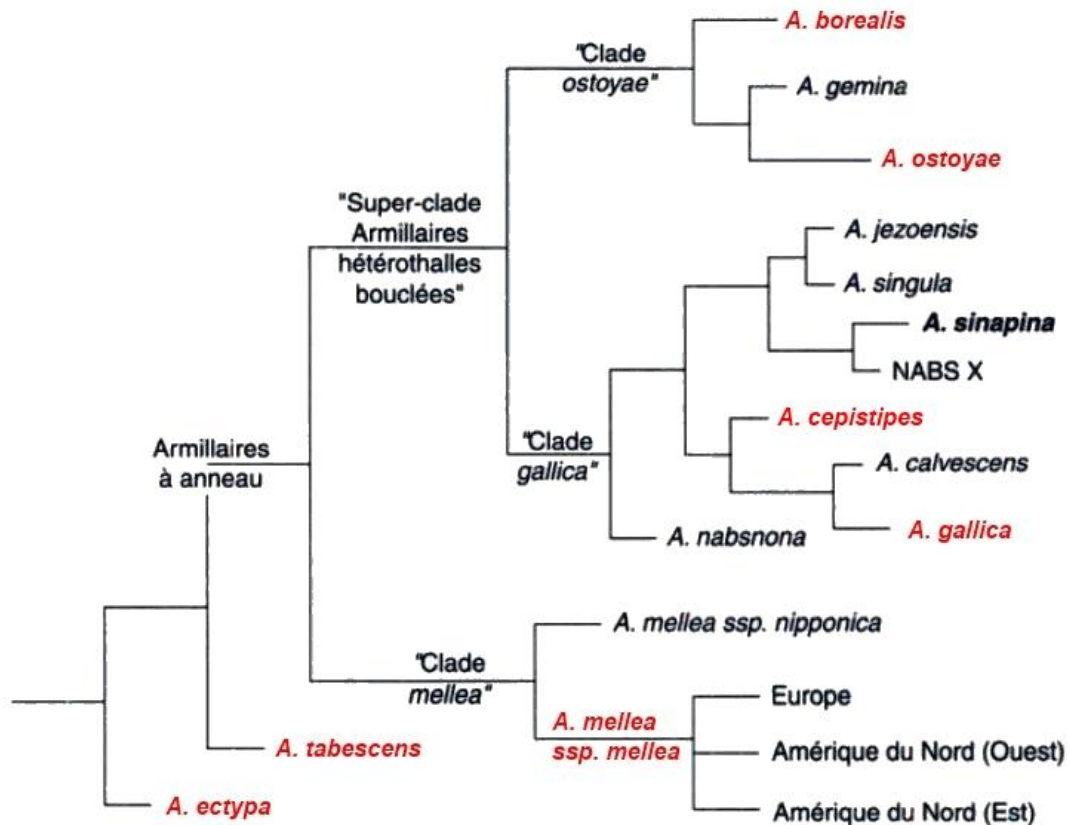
"Clade ostoyae"

A. borealis

A. gemina

A. ostoyae

"Super-clade Armillaires hétérothalles bouclées"

A. jezoensis

A. singula

A. sinapina

NABS X

A. cepistipes

Armillaires à anneau

"Clade gallica"

A. calvescens

A. gallica

A. nabsnona

A. mellea ssp. nipponica

"Clade mellea"

A. mellea ssp. mellea

Europe

Amérique du Nord (Ouest)

A. tabescens

A. ectypa

Amérique du Nord (Est)